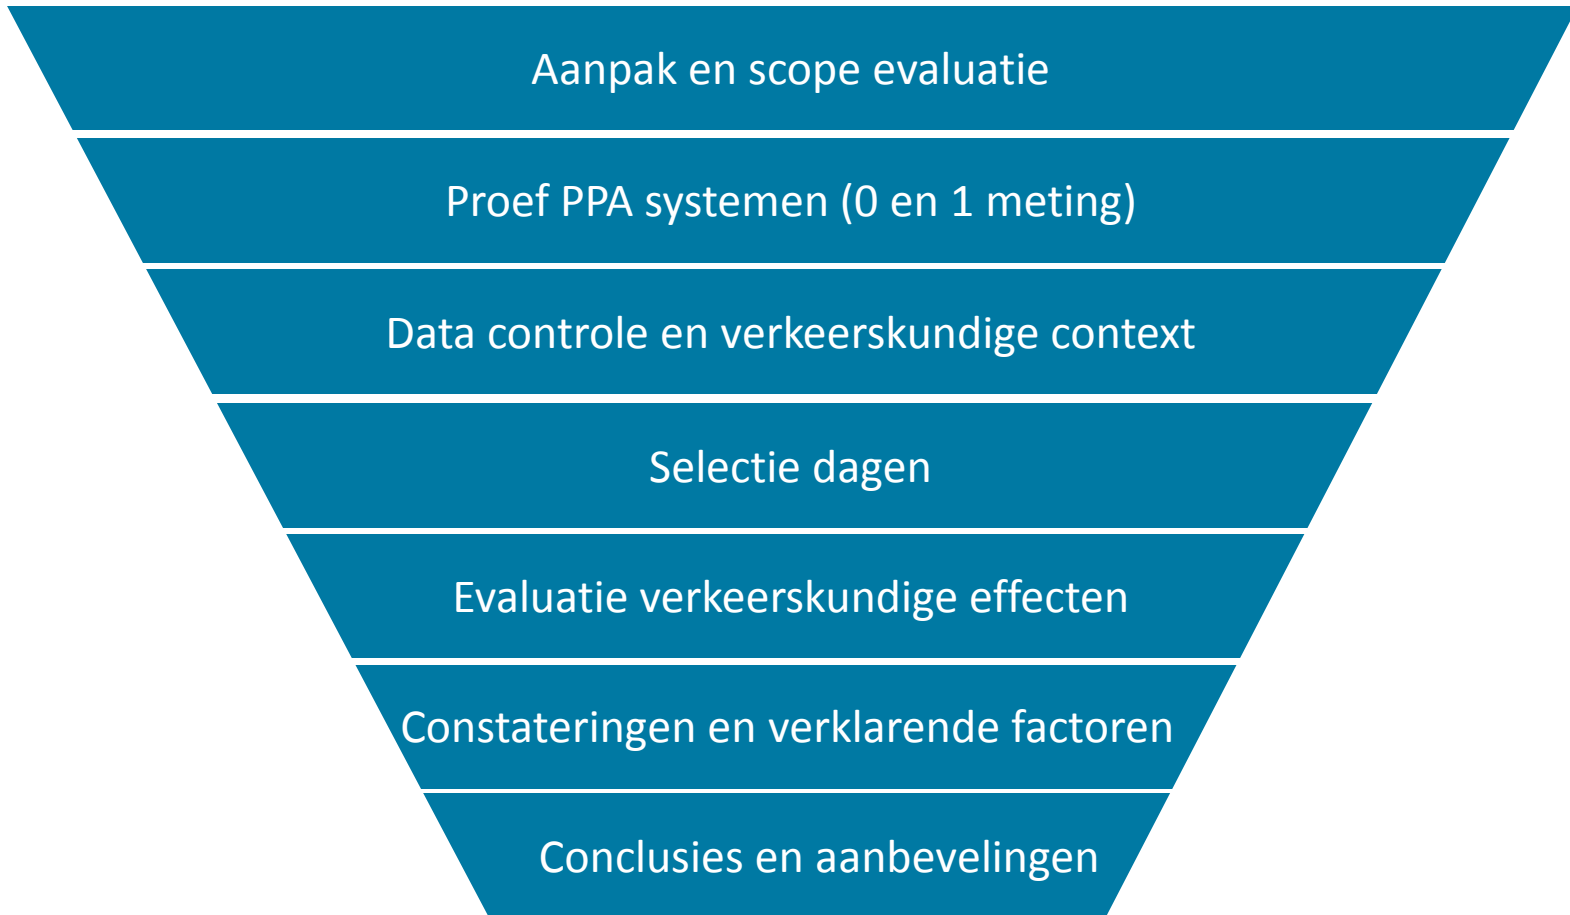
Aanpak en scope evaluatie

Proef PPA systemen (0 en 1 meting)

Data controle en verkeerskundige context

Selectie dagen

Evaluatie verkeerskundige effecten

Constateringen en verklarende factoren

Conclusies en aanbevelingen